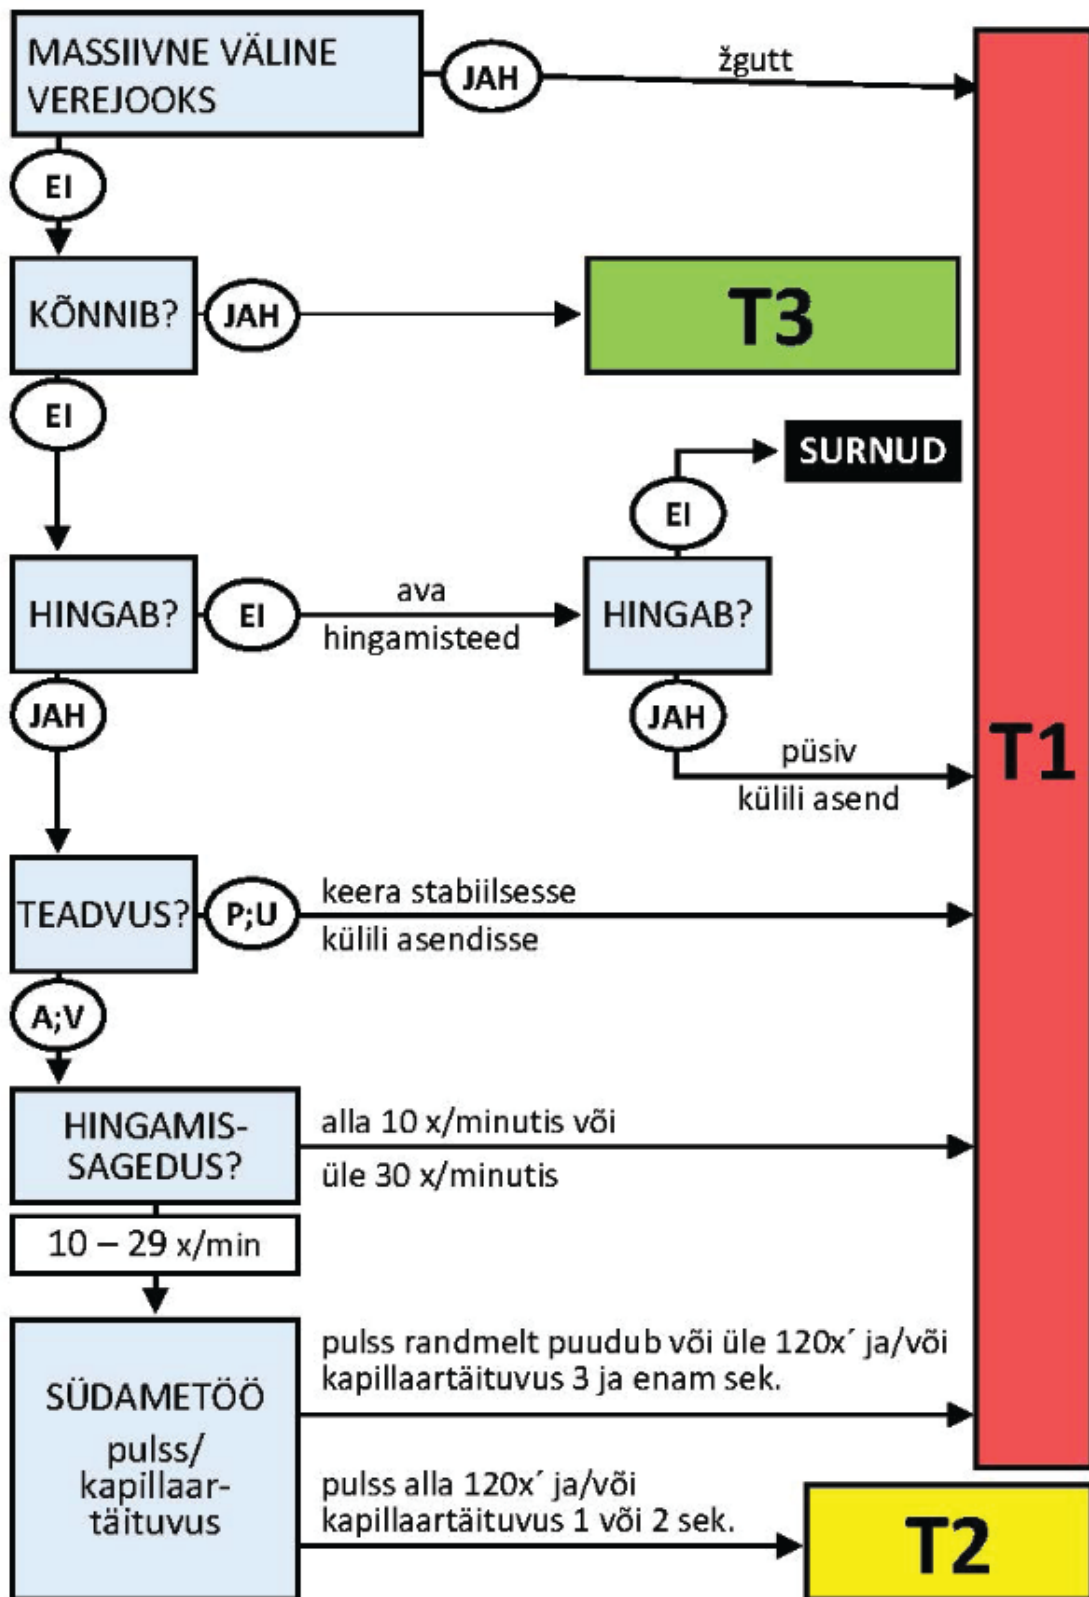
MASSIIVNE VÄLINE VEREJOOKS

JAH

žgutt

EI

KÕNNIB?

JAH

T3

EI

SURNUD

EI

HINGAB?

EI

ava hingamisteed

HINGAB?

JAH

JAH

püsiv külili asend

T1

TEADVUS?

P;U

keera stabiilsesse külili asendisse

A;V

HINGAMIS-SAGEDUS?

alla 10 x/minutis või üle 30 x/minutis

10 – 29 x/min

SÜDAMETÖÖ pulss/ kapillaar-täituvus

pulss randmelt puudub või üle 120x´ ja/või kapillaartäituvus 3 ja enam sek.

pulss alla 120x´ ja/või kapillaartäituvus 1 või 2 sek.

T2